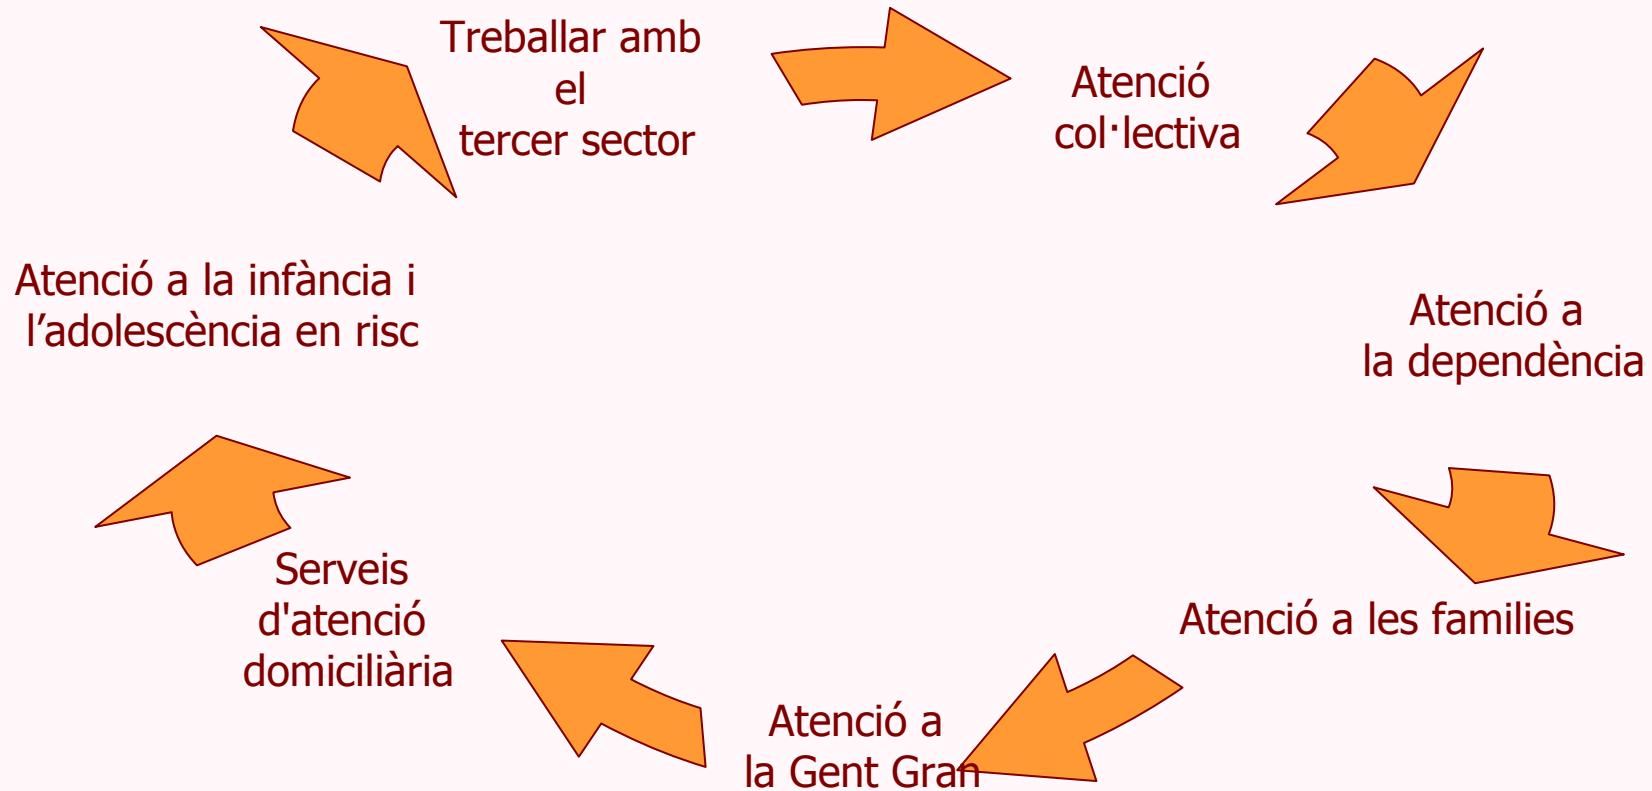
Treballar amb el tercer sector

Atenció col·lectiva

Atenció a la dependència

Atenció a les families

Atenció a la Gent Gran

Serveis d'atenció domiciliària

Atenció a la infància i l’adolescència en risc